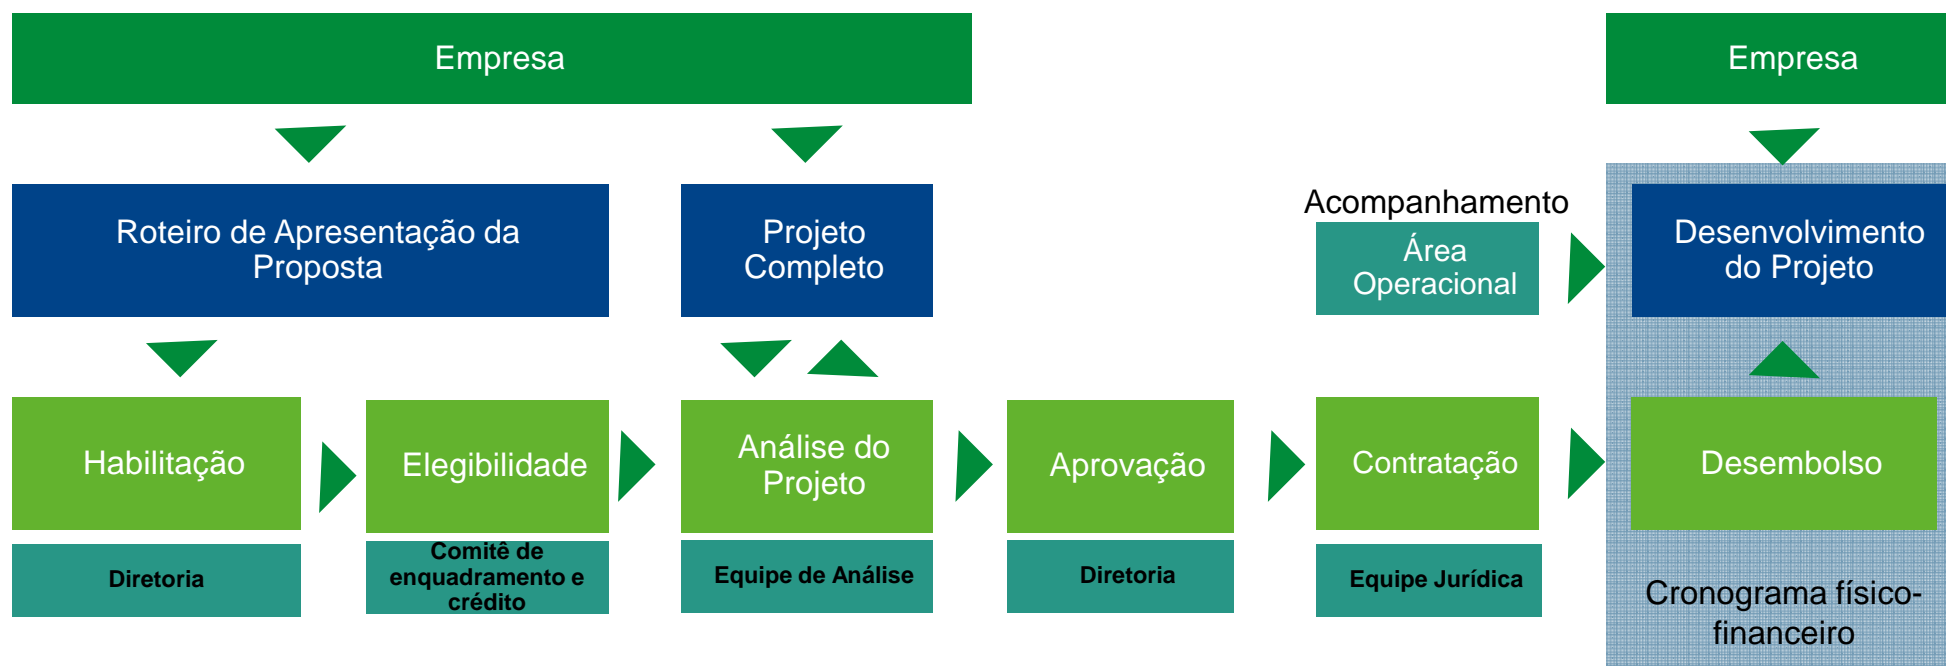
Empresa

Empresa

Roteiro de Apresentação da Proposta

Projeto Completo

Acompanhamento

Área Operacional

Desenvolvimento do Projeto

Habilitação

Diretoria

Elegibilidade

Comitê de enquadramento e crédito

Análise do Projeto

Equipe de Análise

Aprovação

Diretoria

Contratação

Equipe Jurídica

Desembolso

Cronograma físico-financeiro